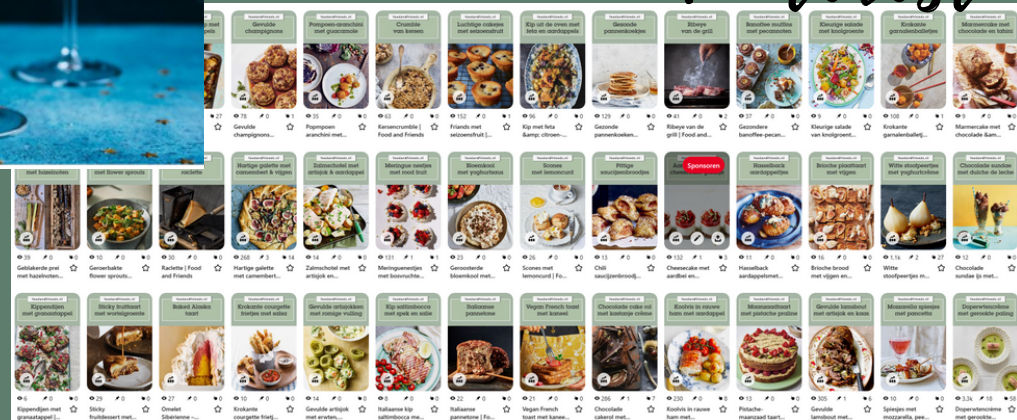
Gevulde champignons
78 0
Gevulde champignons...

Pompoen-arancini met guacamole
35 0
Pompoen arancini met...

Crumble van kersen
63 0
Kersencrumble | Food and Friends

Luchtige cakejes met seizoensfruit
152 0
Friends met seizoensfruit |...

Kip uit de oven met feta en aardappels
96 0
Kip met feta &amp; citroen-...

Gezonde pannenkoekjes
129 0
Gezonde pannenkoeken...

Ribeye van de grill
41 0
Ribeye van de grill | Food and...

Banoffee muffins met pecannoten
37 0
Gezondere banoffee-pecan...

Kleurige salade met knolgroente
49 0
Kleurige salade van knolgroent...

Krokante garnalenballetjes
108 0
Krokante garnalenballetj...

Marmercake met chocolade en tahini
9 0
Marmercake met chocolade en...

27

met hazelnoten
39 0
Geblakerde prei met hazelnoten...

met flower sprouts
33 0
Geroerbakte flower sprouts...

raclette
Raclette | Food and Friends

Hartige galette met camembert & vijgen
268 3
Hartige galette met camembert...

Zalmschotel met artisjok & aardappel
14 0
Zalmschotel met artisjok en...

Meringue nestjes met rood fruit
131 1
Meringuenestjes met bosvruchte...

Bloemkool met yoghurtsaus
0
Geroosterde bloemkool met...

Scones met lemoncurd
0
Scones met lemoncurd | Fo...

Pittige saucijzenbroodjes
13 0
Chili saucijzenbroodj...

Sponsoren
132 1
Cheesecake met aardbei en...

Hasselback aardappelen
11 0
Hasselback aardappelmet...

Brioche plaatbrood met vijgen
Brioche brood met vijgen en...

Witte stoofpeertjes met yoghurtcrème
1.1k 2
Witte stoofpeertjes m...

Chocolade sundae met dulche de leche
12 0
Chocolade sundae (a met...

Kippendijen met granaatappel
6 0
Kippendijen met granaatappel |...

Sticky fruitdessert met worteltjes
29 0
Sticky fruitdessert met...

Baked Alaska hart
27 0
Omelet Siberienne -...

Krokante courgette frietjes met salsa
Krokante courgette frietj...

Gevulde artisjokken met romige vulling
10 0
Gevulde artisjok met erwten...

Kip saltimbocca met spek en salie
Italiaanse kip saltimbocca me...

Italiaanse panettone
Italiaanse panettone | Fo...

Vegan French toast met kaneel
21 0
Vegan French toast met kane...

Chocolade cake met kastanje crème
286 1
Chocolade cakerol met...

Koolvis in roomsaus met aardappel
230 8
Koolvis in rauwe ham met...

Maanzaadtaart met pistache praline
13 0
Pistache-maanzaad taart...

Gevulde lamsbout met artisjok en koes
305 6
Gevulde lamsbout met...

Mozzarella spiesjes met pancetta
0
Spiesjes met mozzarella, pee...

Doperwtencrème met gerookte paling
3.3k 58
Doperwtencrème met gerookte...